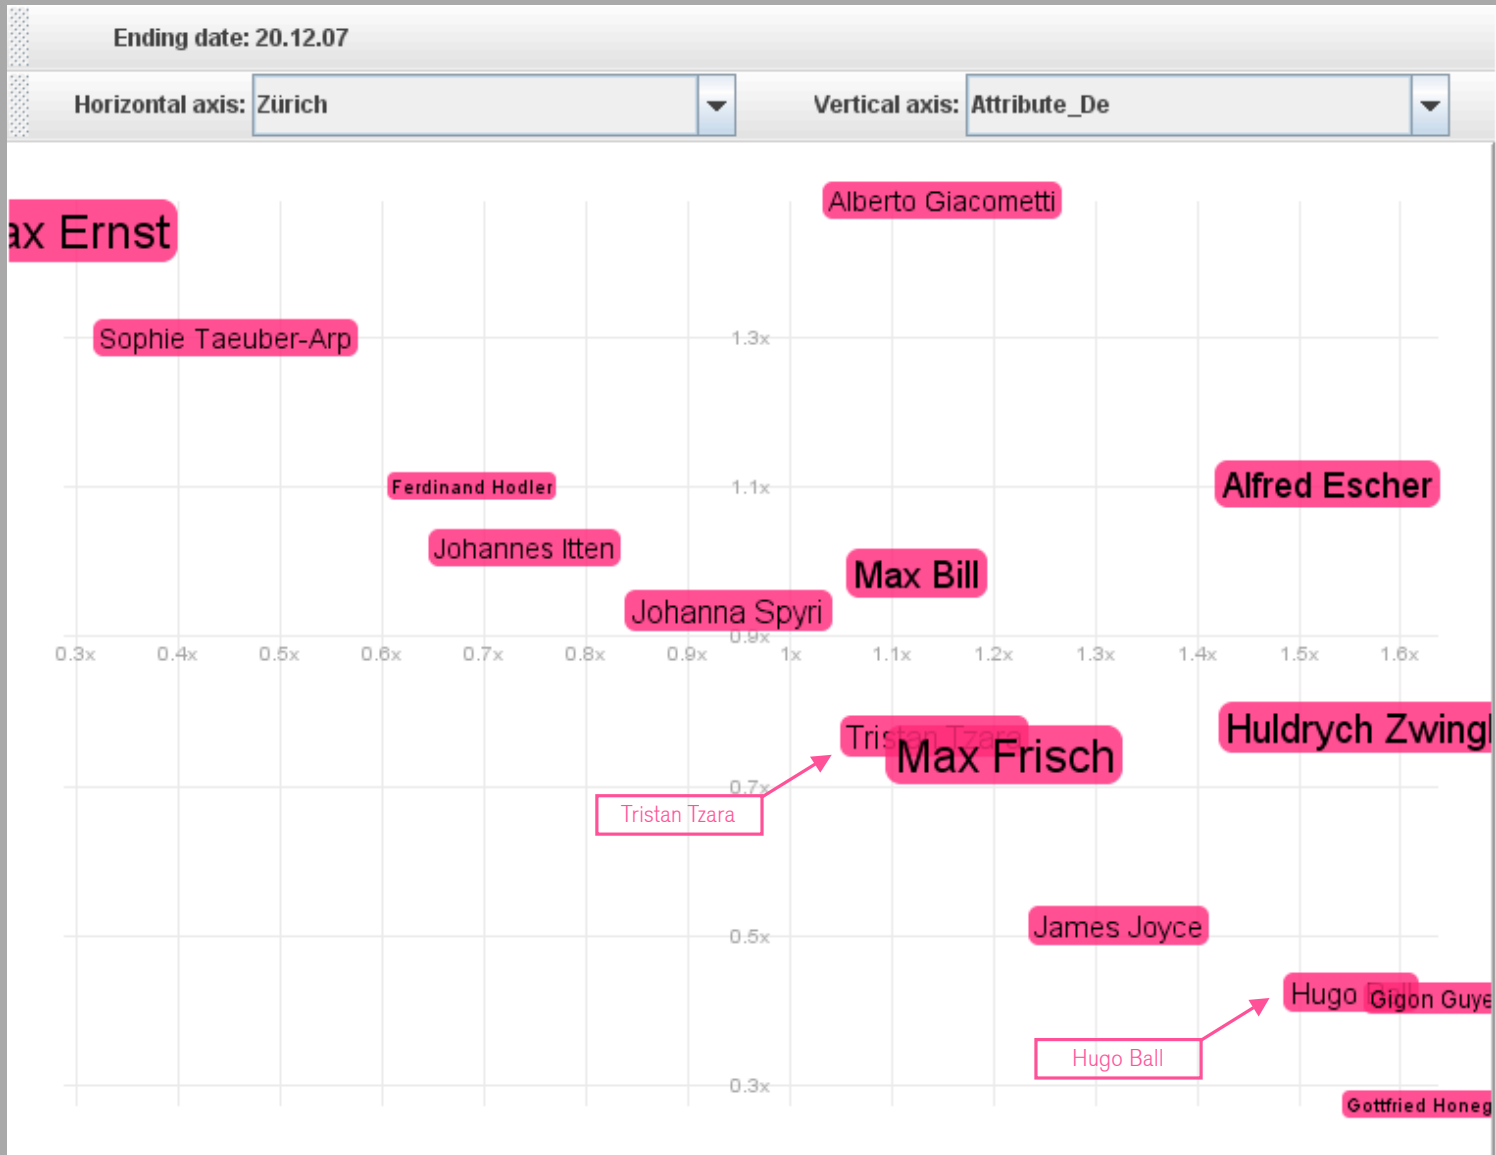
Ending date: 20.12.07

Horizontal axis: Zürich

Vertical axis: Attribute_De

Alberto Giacometti

ax Ernst

Sophie Taeuber-Arp

1.3x

Ferdinand Hodler

1.1x

Alfred Escher

Johannes Itten

Max Bill

Johanna Spyri

0.9x

0.3x 0.4x 0.5x 0.6x 0.7x 0.8x 0.9x 1x 1.1x 1.2x 1.3x 1.4x 1.5x 1.6x

Tris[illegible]

Max Frisch

Huldrych Zwingl

0.7x

Tristan Tzara

James Joyce

0.5x

Hugo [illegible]

Gigon Guye

Hugo Ball

0.3x

Gottfried Honeg